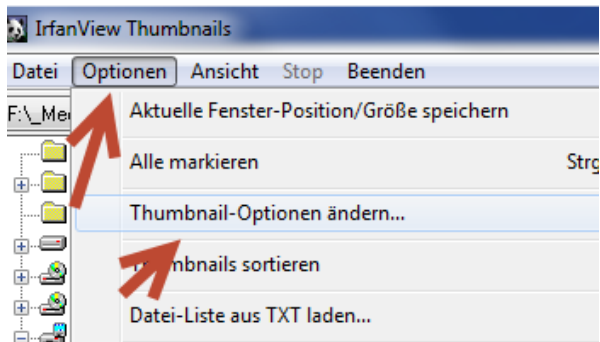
IrfanView Thumbnails

Datei Optionen Ansicht Stop Beenden

F:\_Me

Aktuelle Fenster-Position/Größe speichern

Alle markieren Strg

Thumbnail-Optionen ändern...

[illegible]mbnails sortieren

Datei-Liste aus TXT laden...